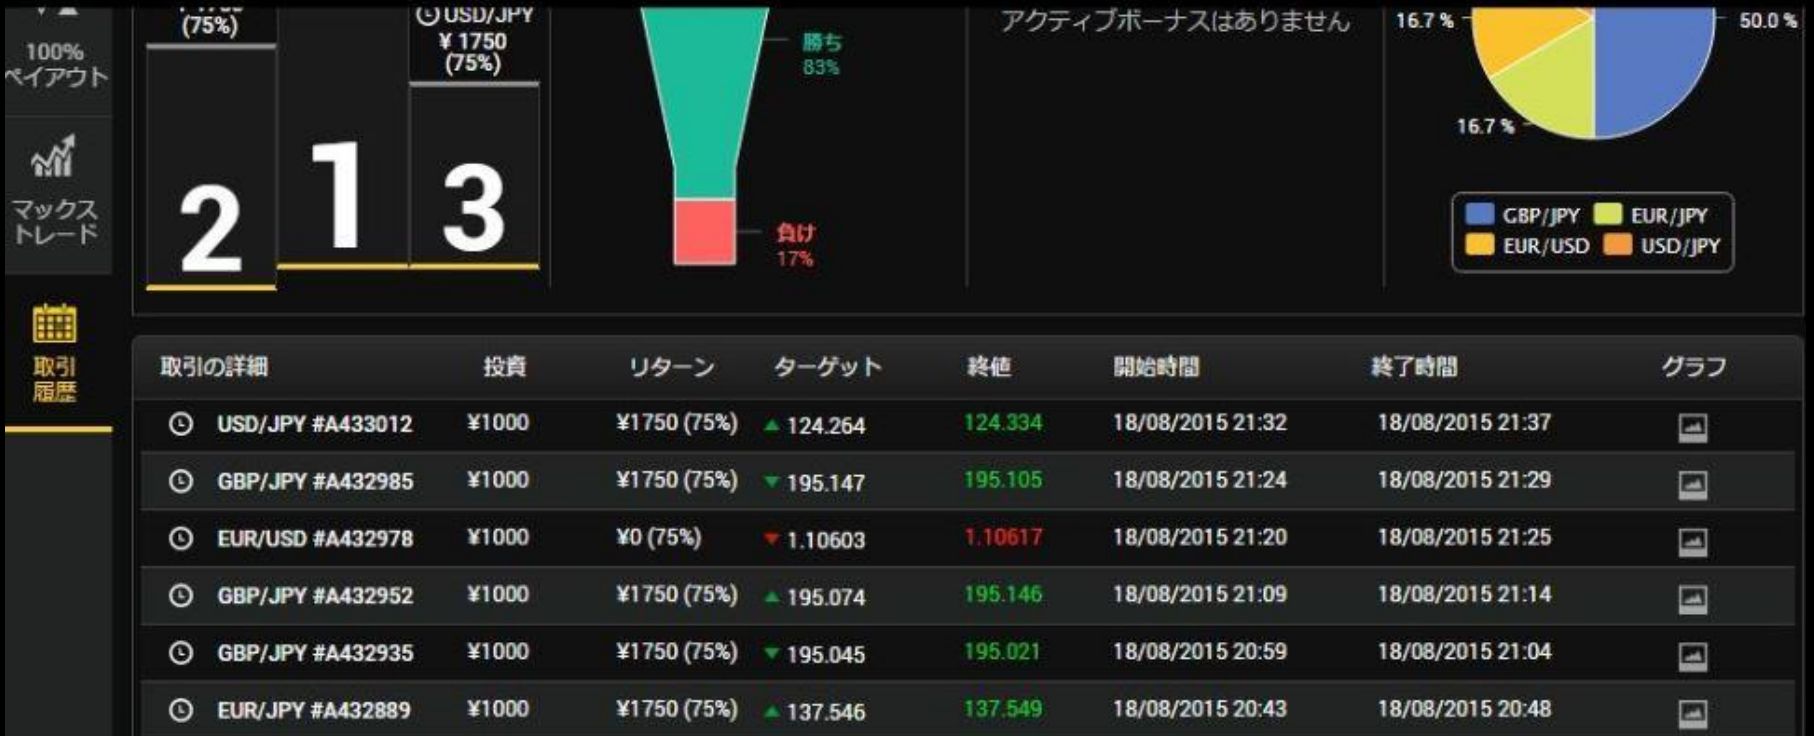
100%
ペイアウト

マックス
トレード

取引
履歴

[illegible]
(75%)

USD/JPY
¥ 1750
(75%)

2
1
3

勝ち
83%

負け
17%

アクティブボーナスはありません

16.7 %
50.0 %
16.7 %

GBP/JPY
EUR/JPY
EUR/USD
USD/JPY

| 取引の詳細 | 投資 | リターン | ターゲット | 終値 | 開始時間 | 終了時間 | グラフ |
|---|---|---|---|---|---|---|---|
| USD/JPY #A433012 | ¥1000 | ¥1750 (75%) | ▲ 124.264 | 124.334 | 18/08/2015 21:32 | 18/08/2015 21:37 | |
| GBP/JPY #A432985 | ¥1000 | ¥1750 (75%) | ▼ 195.147 | 195.105 | 18/08/2015 21:24 | 18/08/2015 21:29 | |
| EUR/USD #A432978 | ¥1000 | ¥0 (75%) | ▼ 1.10603 | 1.10617 | 18/08/2015 21:20 | 18/08/2015 21:25 | |
| GBP/JPY #A432952 | ¥1000 | ¥1750 (75%) | ▲ 195.074 | 195.146 | 18/08/2015 21:09 | 18/08/2015 21:14 | |
| GBP/JPY #A432935 | ¥1000 | ¥1750 (75%) | ▼ 195.045 | 195.021 | 18/08/2015 20:59 | 18/08/2015 21:04 | |
| EUR/JPY #A432889 | ¥1000 | ¥1750 (75%) | ▲ 137.546 | 137.549 | 18/08/2015 20:43 | 18/08/2015 20:48 | |